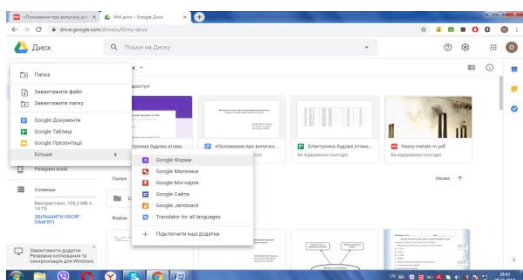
«Положення про випуску р.і ×
Мій диск – Google Диск ×
drive.google.com/drive/u/0/my-drive

Диск
Пошук на Диску

Папка
Завантажити файл
Завантажити папку
Google Документи
Google Таблиці
Google Презентації
Більше

Google Форми
Google Малюнки
Google Мої карти
Google Сайти
Google Jamboard
Translator for all languages
Підключити інші додатки

доступ

«Положення про випуск...
Електронна будова атома...
Ви відкривали сьогодні
Ви відкривали сьогодні
Ви відкривали сьогодні
Захід metals m.pdf
Ви відкривали сьогодні

Резервні копії
Папки
Файли
Сховище
Використано: 109,2 МБ з 15 ГБ
ЗБІЛЬШИТИ ОБСЯГ ПАМ'ЯТІ
Назва

Завантажити додаток
Резервне копіювання та синхронізація для Windows